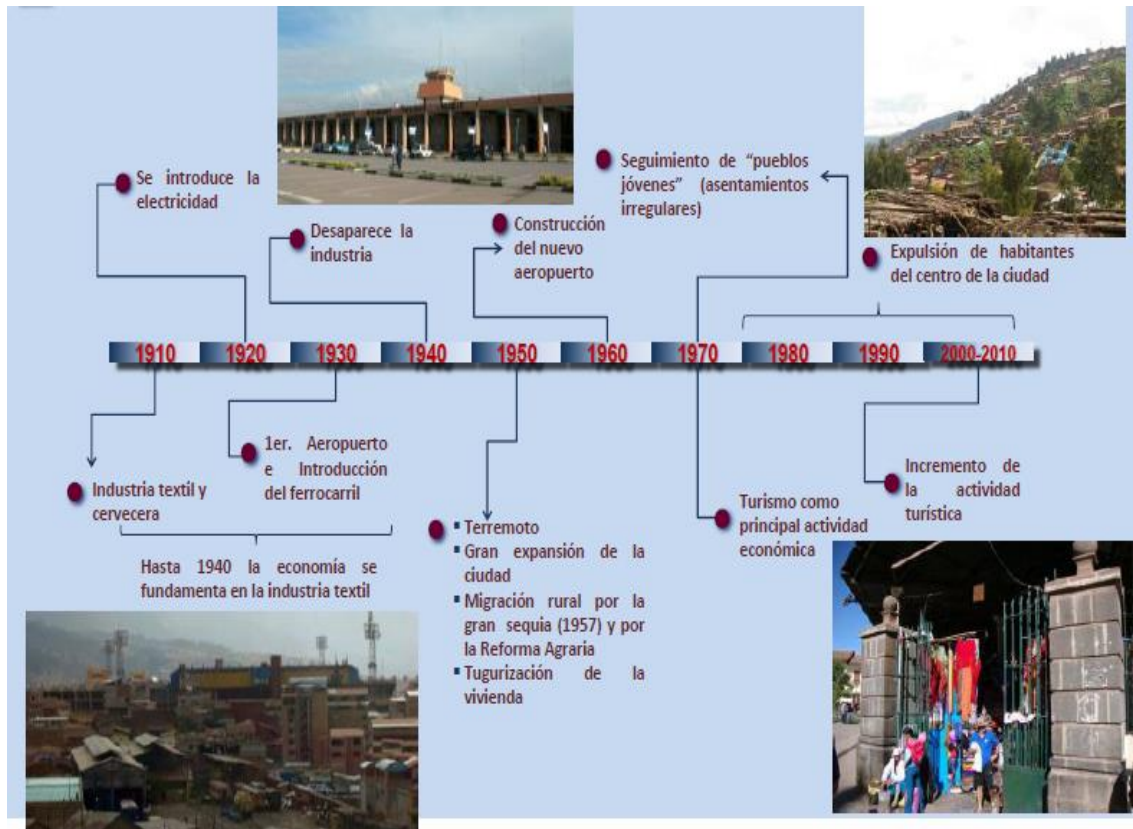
Se introduce la electricidad

Desaparece la industria

Construcción del nuevo aeropuerto

Seguimiento de "pueblos jóvenes" (asentamientos irregulares)

Expulsión de habitantes del centro de la ciudad

1910 1920 1930 1940 1950 1960 1970 1980 1990 2000-2010

Industria textil y cervecera

1er. Aeropuerto e Introducción del ferrocarril

Hasta 1940 la economía se fundamenta en la industria textil

- Terremoto
- Gran expansión de la ciudad
- Migración rural por la gran sequia (1957) y por la Reforma Agraria
- Tugurización de la vivienda

Turismo como principal actividad económica

Incremento de la actividad turística